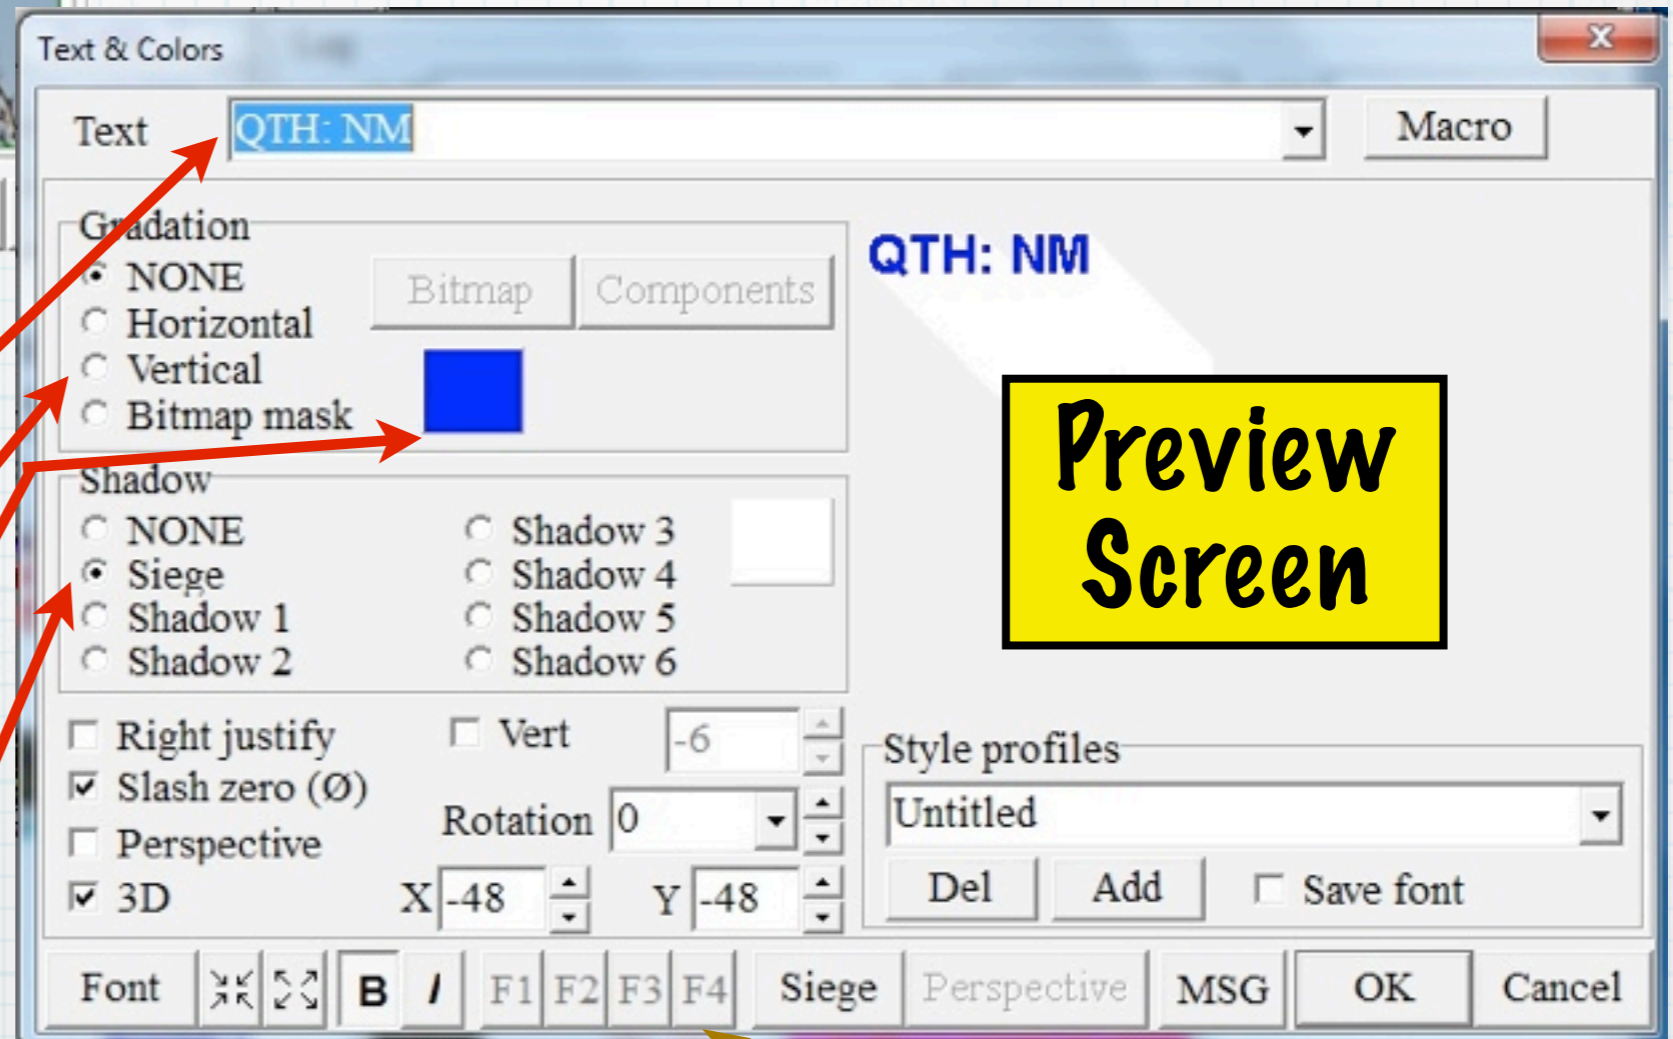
Text & Colors

Text QTH: NM Macro

Gradation
NONE
Horizontal
Vertical
Bitmap mask

Bitmap Components

QTH: NM

Preview Screen

Shadow
NONE
Siege
Shadow 1
Shadow 2
Shadow 3
Shadow 4
Shadow 5
Shadow 6

Right justify
Slash zero (Ø)
Perspective
3D

Vert -6

Rotation 0

X -48 Y -48

Style profiles
Untitled
Del Add Save font

Font B I F1 F2 F3 F4 Siege Perspective MSG OK Cancel